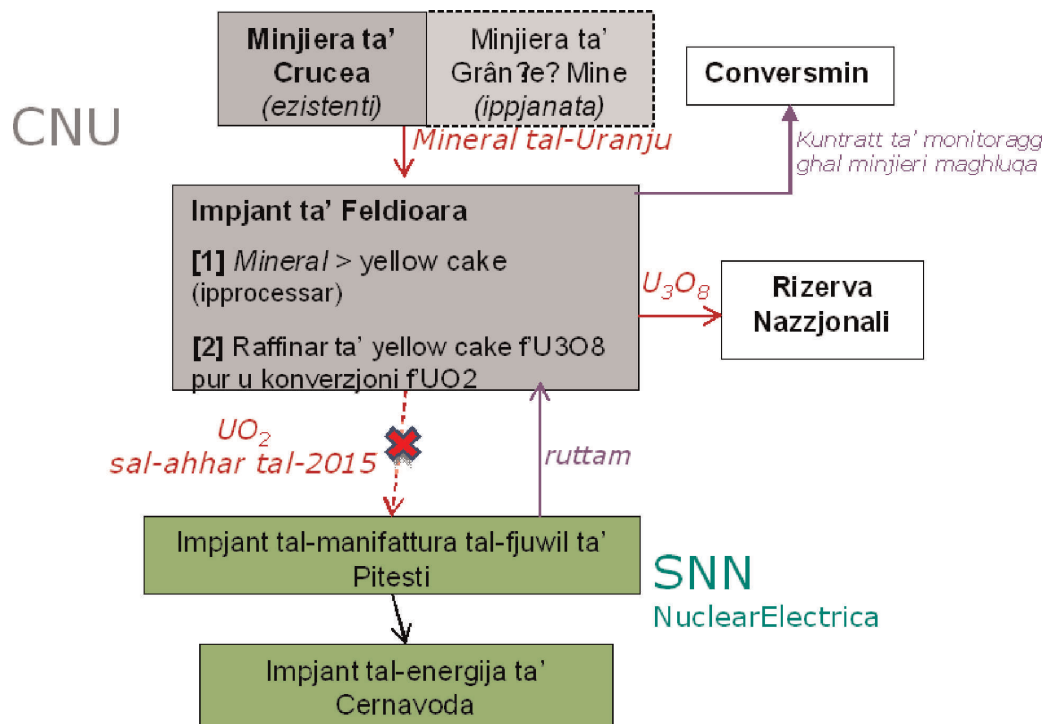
Minjiera ta' Crucea
(ezistenti)

Minjiera ta' Grân?e? Mine
(ippjanata)

Conversmin

CNU

Mineral tal-Uranju

Kuntratt ta' monitoragg ghal minjieri maghluqa

Impjant ta' Feldioara

[1] Mineral > yellow cake (ipprocessar)

[2] Raffinar ta' yellow cake f'U3O8 pur u konverzjoni f'UO2

$U_3O_8$

Rizerva Nazzjonali

$UO_2$
sal-ahhar tal-2015

ruttam

Impjant tal-manifattura tal-fjuwil ta' Pitesti

SNN
NuclearElectrica

Impjant tal-energija ta' Cernavoda